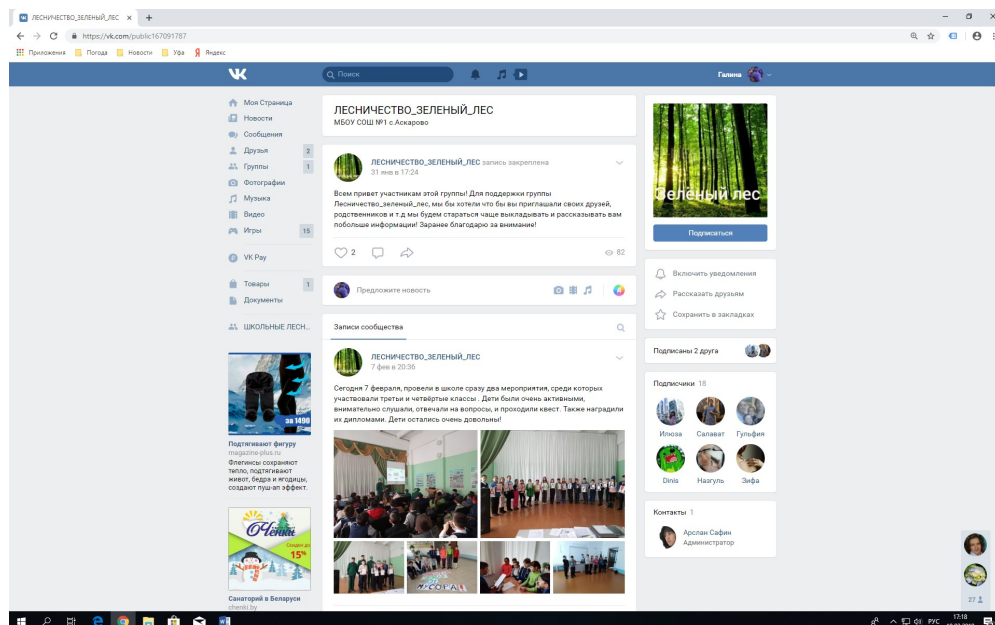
ЛЕСНИЧЕСТВО_ЗЕЛЕНЫЙ_ЛЕС ×
https://vk.com/public167091787
Приложения Погода Новости Уфа Яндекс

Поиск
Галина

Моя Страница
Новости
Сообщения
Друзья 2
Группы 1
Фотографии
Музыка
Видео
Игры 15
VK Pay
Товары 1
Документы
ШКОЛЬНЫЕ ЛЕСН...

за 1490
Подтягивают фигуру
magazine-plus.ru
Флегинсы сохраняют тело, подтягивают живот, бедра и ягодицы, создают пуш-ап эффект.

Ченки
15%
Санаторий в Беларуси
chenki.by

ЛЕСНИЧЕСТВО_ЗЕЛЕНЫЙ_ЛЕС
МБОУ СОШ №1 с.Аскарово

ЛЕСНИЧЕСТВО_ЗЕЛЕНЫЙ_ЛЕС запись закреплена
31 янв в 17:24

Всем привет участникам этой группы! Для поддержки группы Лесничество_зелёный_лес, мы бы хотели что бы вы приглашали своих друзей, родственников и т.д мы будем стараться чаще выкладывать и рассказывать вам побольше информации! Заранее благодарю за внимание!

2
82

Предложите новость

Записи сообщества

ЛЕСНИЧЕСТВО_ЗЕЛЕНЫЙ_ЛЕС
7 фев в 20:36

Сегодня 7 февраля, провели в школе сразу два мероприятия, среди которых участвовали третьи и четвёртые классы . Дети были очень активными, внимательно слушали, отвечали на вопросы, и проходили квест. Также наградили их дипломами. Дети остались очень довольны!

Зелёный лес
Подписаться

Включить уведомления
Рассказать друзьям
Сохранить в закладках

Подписаны 2 друга

Подписчики 18
Илюза Салават Гульфия
Dinis Назгуль Зифа

Контакты 1
Арслан Сафин
Администратор

27

17:18
РУС